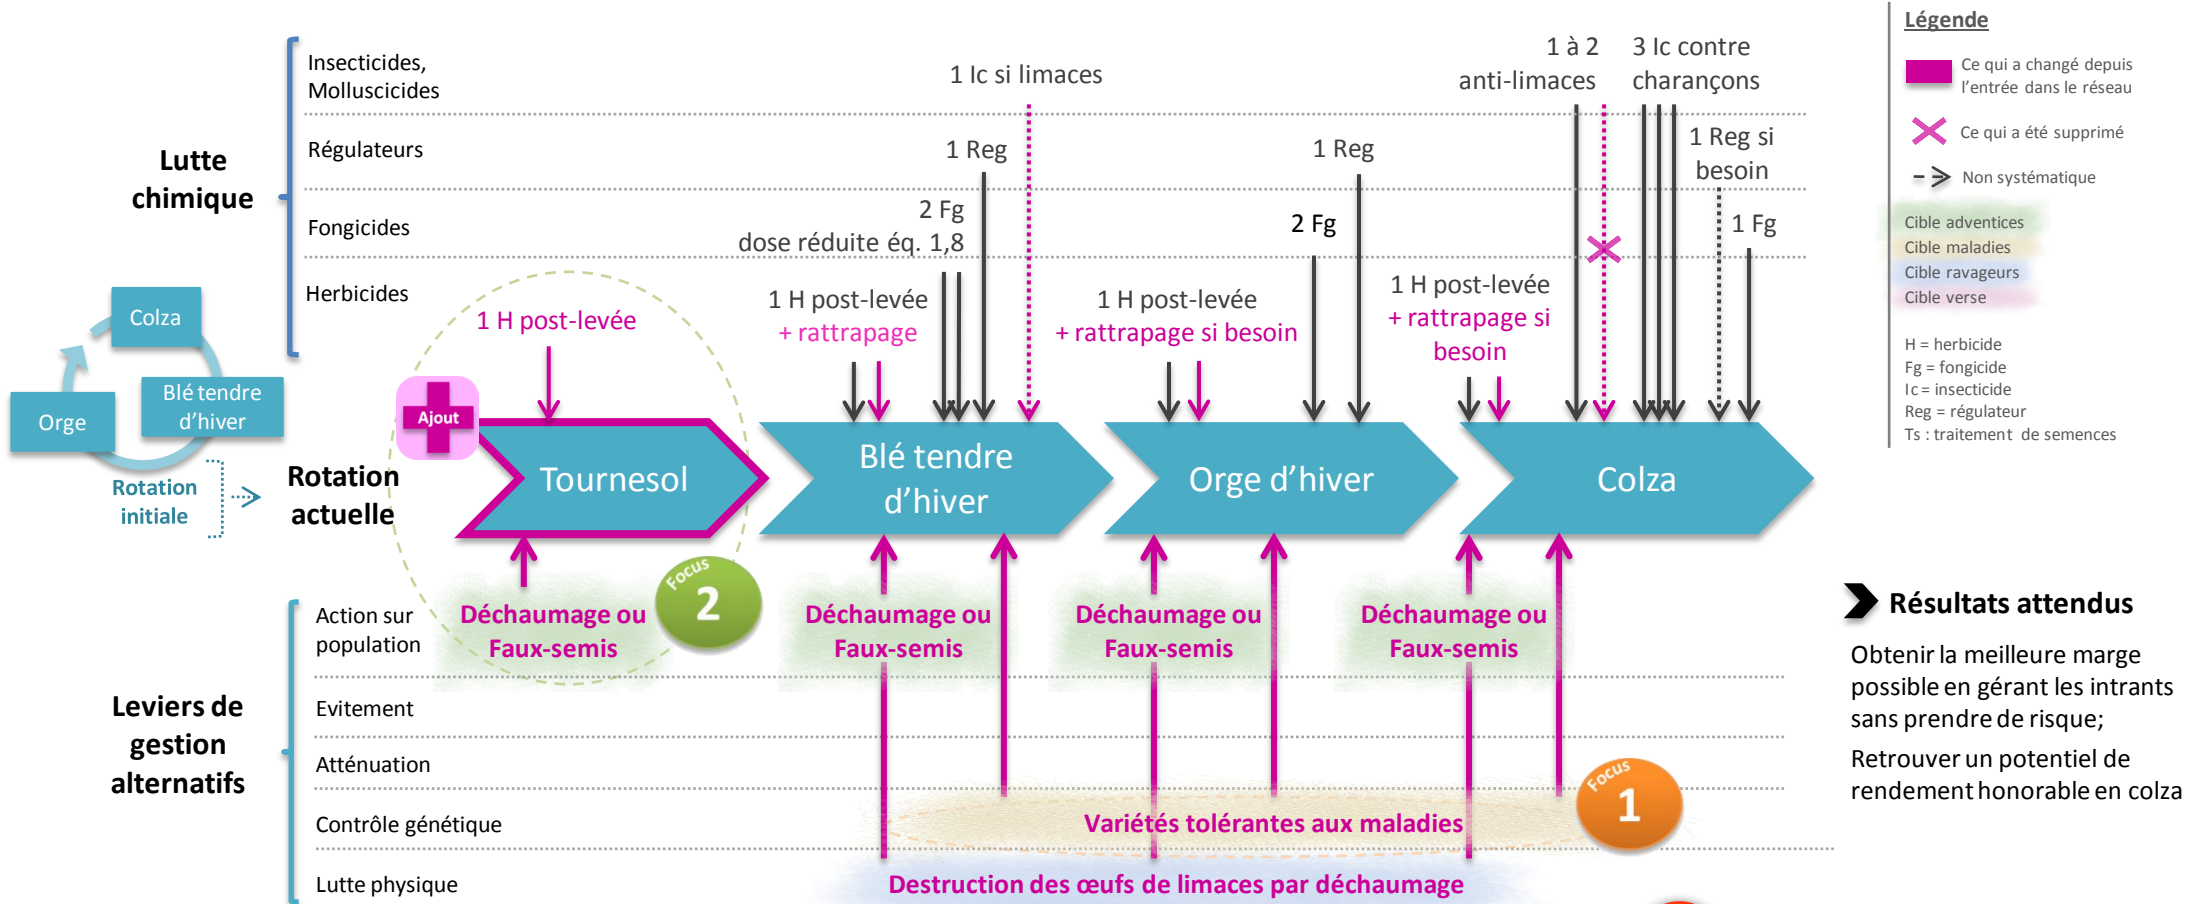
Légende

Ce qui a changé depuis l'entrée dans le réseau

Ce qui a été supprimé

Non systématique

Cible adventices
Cible maladies
Cible ravageurs
Cible verse

H = herbicide
Fg = fongicide
Ic = insecticide
Reg = régulateur
Ts : traitement de semences

Lutte chimique

Insecticides, Molluscicides

Régulateurs

Fongicides

Herbicides

1 Ic si limaces

1 à 2 anti-limaces

3 Ic contre charançons

1 Reg

1 Reg

1 Reg si besoin

2 Fg dose réduite éq. 1,8

2 Fg

1 Fg

1 H post-levée

1 H post-levée + rattrapage

1 H post-levée + rattrapage si besoin

1 H post-levée + rattrapage si besoin

Colza

Orge

Blé tendre d'hiver

Rotation initiale

Rotation actuelle

Ajout

Tournesol

Blé tendre d'hiver

Orge d'hiver

Colza

Focus 2

Action sur population

Déchaumage ou Faux-semis

Déchaumage ou Faux-semis

Déchaumage ou Faux-semis

Déchaumage ou Faux-semis

Résultats attendus

Obtenir la meilleure marge possible en gérant les intrants sans prendre de risque;

Retrouver un potentiel de rendement honorable en colza

Leviers de gestion alternatifs

Evitement

Atténuation

Contrôle génétique

Variétés tolérantes aux maladies

Focus 1

Lutte physique

Destruction des œufs de limaces par déchaumage